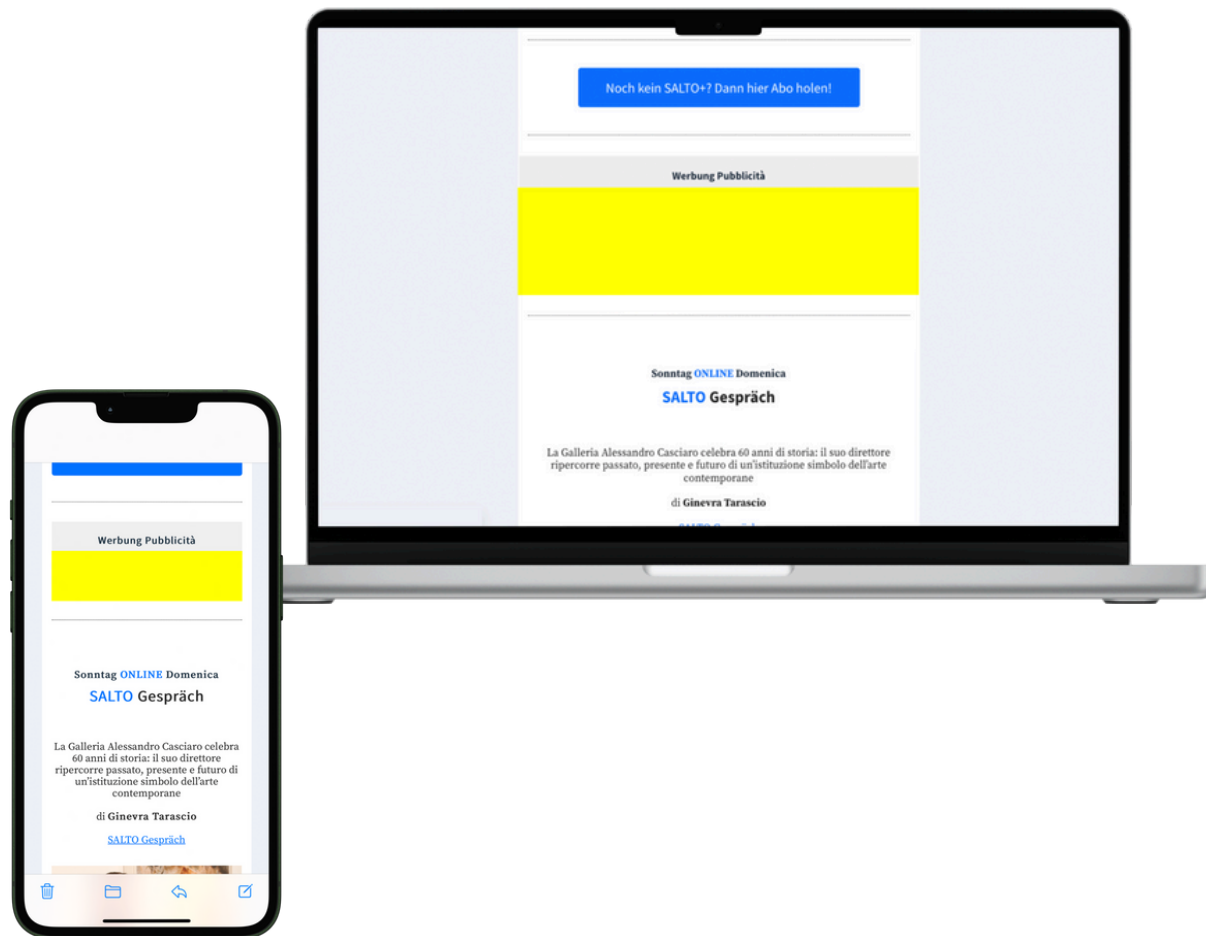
Noch kein SALTO+? Dann hier Abo holen!

Werbung Pubblicità

Sonntag ONLINE Domenica

SALTO Gespräch

La Galleria Alessandro Casciaro celebra 60 anni di storia: il suo direttore ripercorre passato, presente e futuro di un'istituzione simbolo dell'arte contemporane

di Ginevra Tarascio

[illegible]

Werbung Pubblicità

Sonntag ONLINE Domenica

SALTO Gespräch

La Galleria Alessandro Casciaro celebra 60 anni di storia: il suo direttore ripercorre passato, presente e futuro di un'istituzione simbolo dell'arte contemporane

di Ginevra Tarascio

SALTO Gespräch